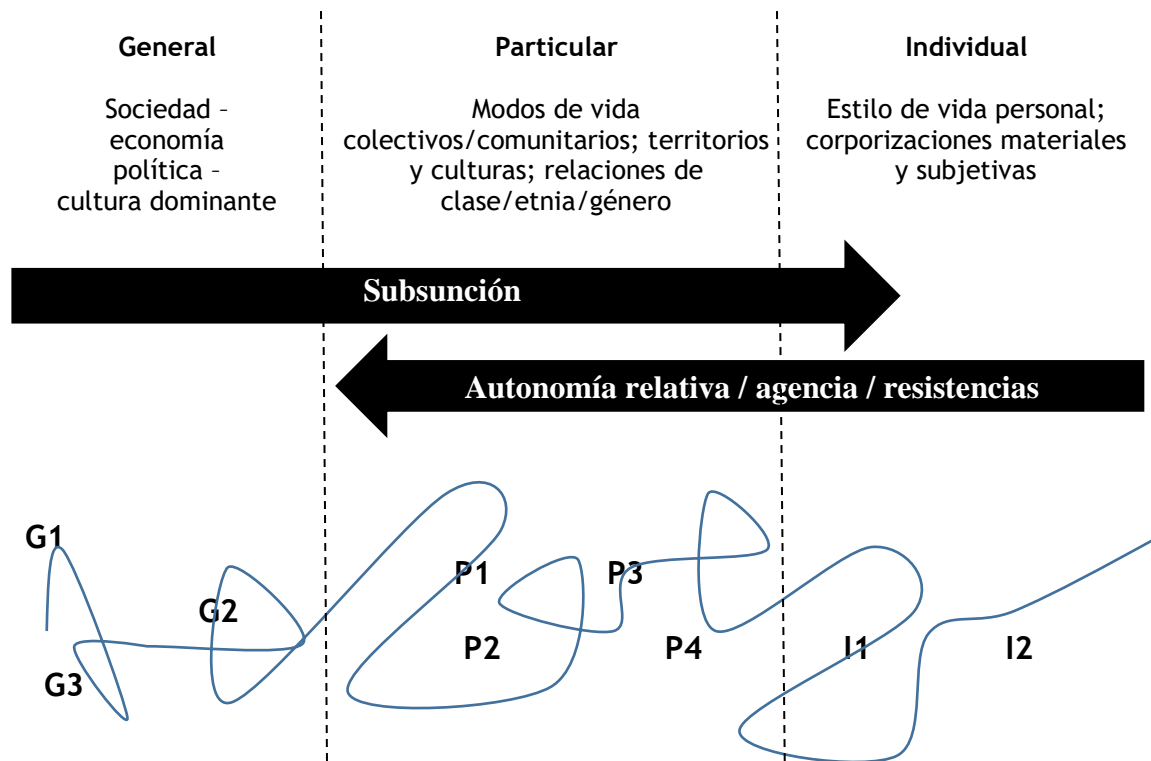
General

Sociedad – economía política – cultura dominante

Particular

Modos de vida colectivos/comunitarios; territorios y culturas; relaciones de clase/etnia/género

Individual

Estilo de vida personal; corporizaciones materiales y subjetivas

Subsunción

Autonomía relativa / agencia / resistencias

G1
G2
G3
P1
P3
P2
P4
I1
I2